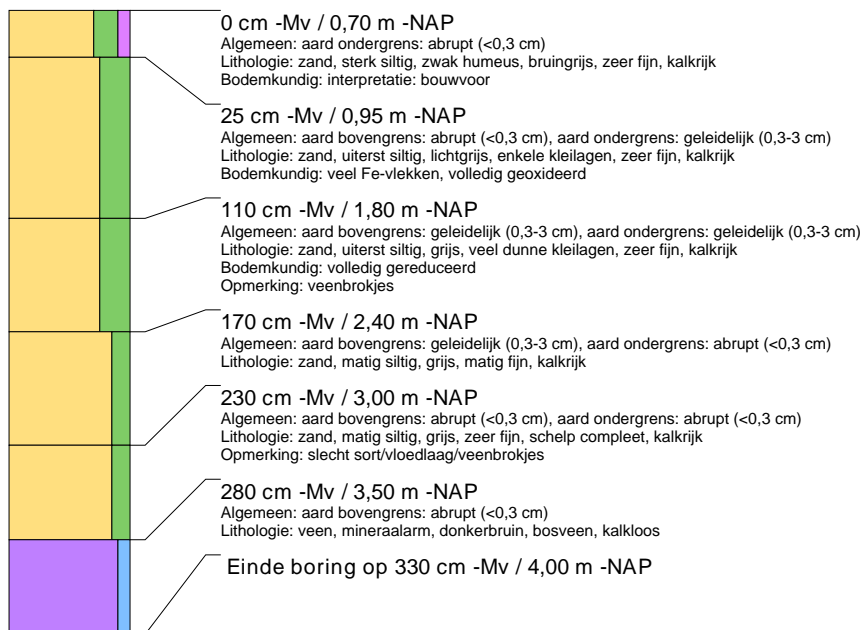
0 cm -Mv / 0,70 m -NAP
Algemeen: aard ondergrens: abrupt (<0,3 cm)
Lithologie: zand, sterk siltig, zwak humeus, bruingrijs, zeer fijn, kalkrijk
Bodemkundig: interpretatie: bouwvoor

25 cm -Mv / 0,95 m -NAP
Algemeen: aard bovengrens: abrupt (<0,3 cm), aard ondergrens: geleidelijk (0,3-3 cm)
Lithologie: zand, uiterst siltig, lichtgrijs, enkele kleilagen, zeer fijn, kalkrijk
Bodemkundig: veel Fe-vlekken, volledig geoxideerd

110 cm -Mv / 1,80 m -NAP
Algemeen: aard bovengrens: geleidelijk (0,3-3 cm), aard ondergrens: geleidelijk (0,3-3 cm)
Lithologie: zand, uiterst siltig, grijs, veel dunne kleilagen, zeer fijn, kalkrijk
Bodemkundig: volledig gereduceerd
Opmerking: veenbrokjes

170 cm -Mv / 2,40 m -NAP
Algemeen: aard bovengrens: geleidelijk (0,3-3 cm), aard ondergrens: abrupt (<0,3 cm)
Lithologie: zand, matig siltig, grijs, matig fijn, kalkrijk

230 cm -Mv / 3,00 m -NAP
Algemeen: aard bovengrens: abrupt (<0,3 cm), aard ondergrens: abrupt (<0,3 cm)
Lithologie: zand, matig siltig, grijs, zeer fijn, schelp compleet, kalkrijk
Opmerking: slecht sort/vloedlaag/veenbrokjes

280 cm -Mv / 3,50 m -NAP
Algemeen: aard bovengrens: abrupt (<0,3 cm)
Lithologie: veen, mineraalarm, donkerbruin, bosveen, kalkloos

Einde boring op 330 cm -Mv / 4,00 m -NAP